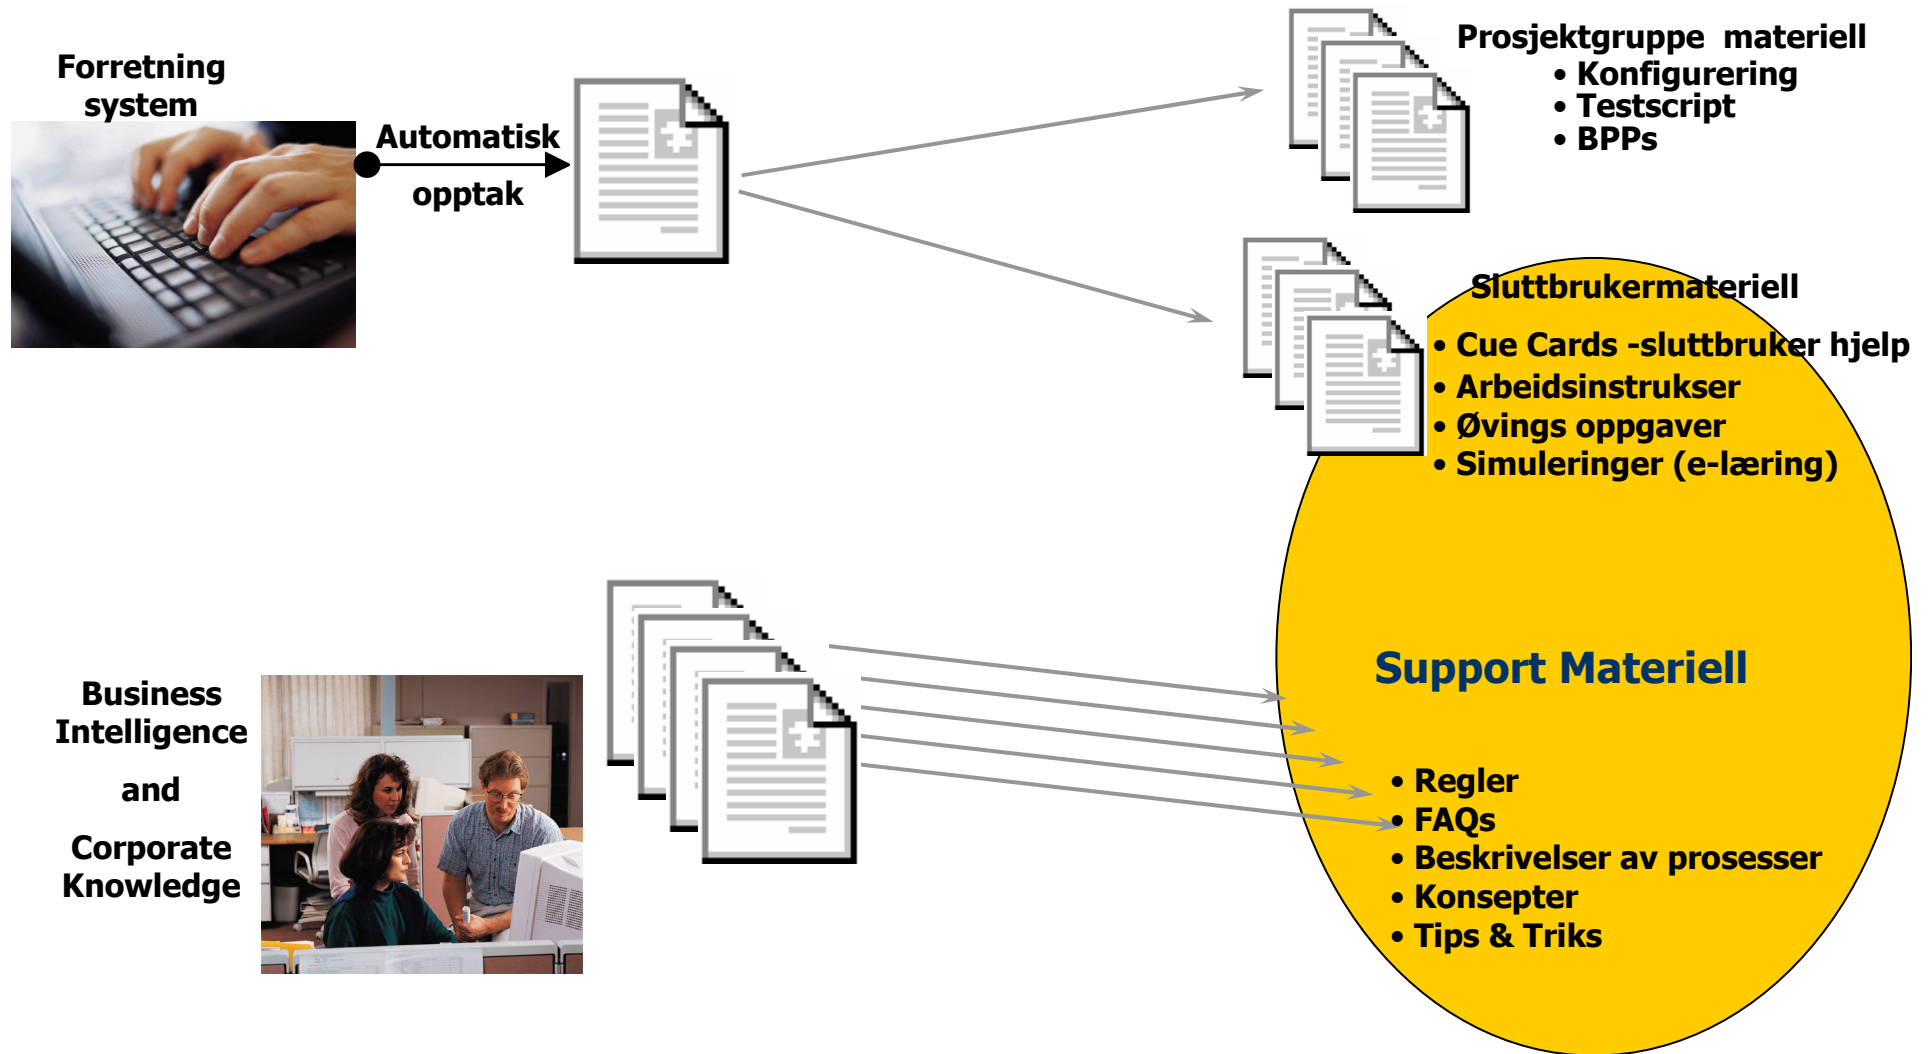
Forretning system

Automatisk opptak

Prosjektgruppe materiell
• Konfigurering
• Testscript
• BPPs

Sluttbrukermateriell
• Cue Cards -sluttbruker hjelp
• Arbeidsinstrukser
• Øvings oppgaver
• Simuleringer (e-læring)

Support Materiell

• Regler
• FAQs
• Beskrivelser av prosesser
• Konsepter
• Tips & Triks

Business Intelligence

and

Corporate Knowledge